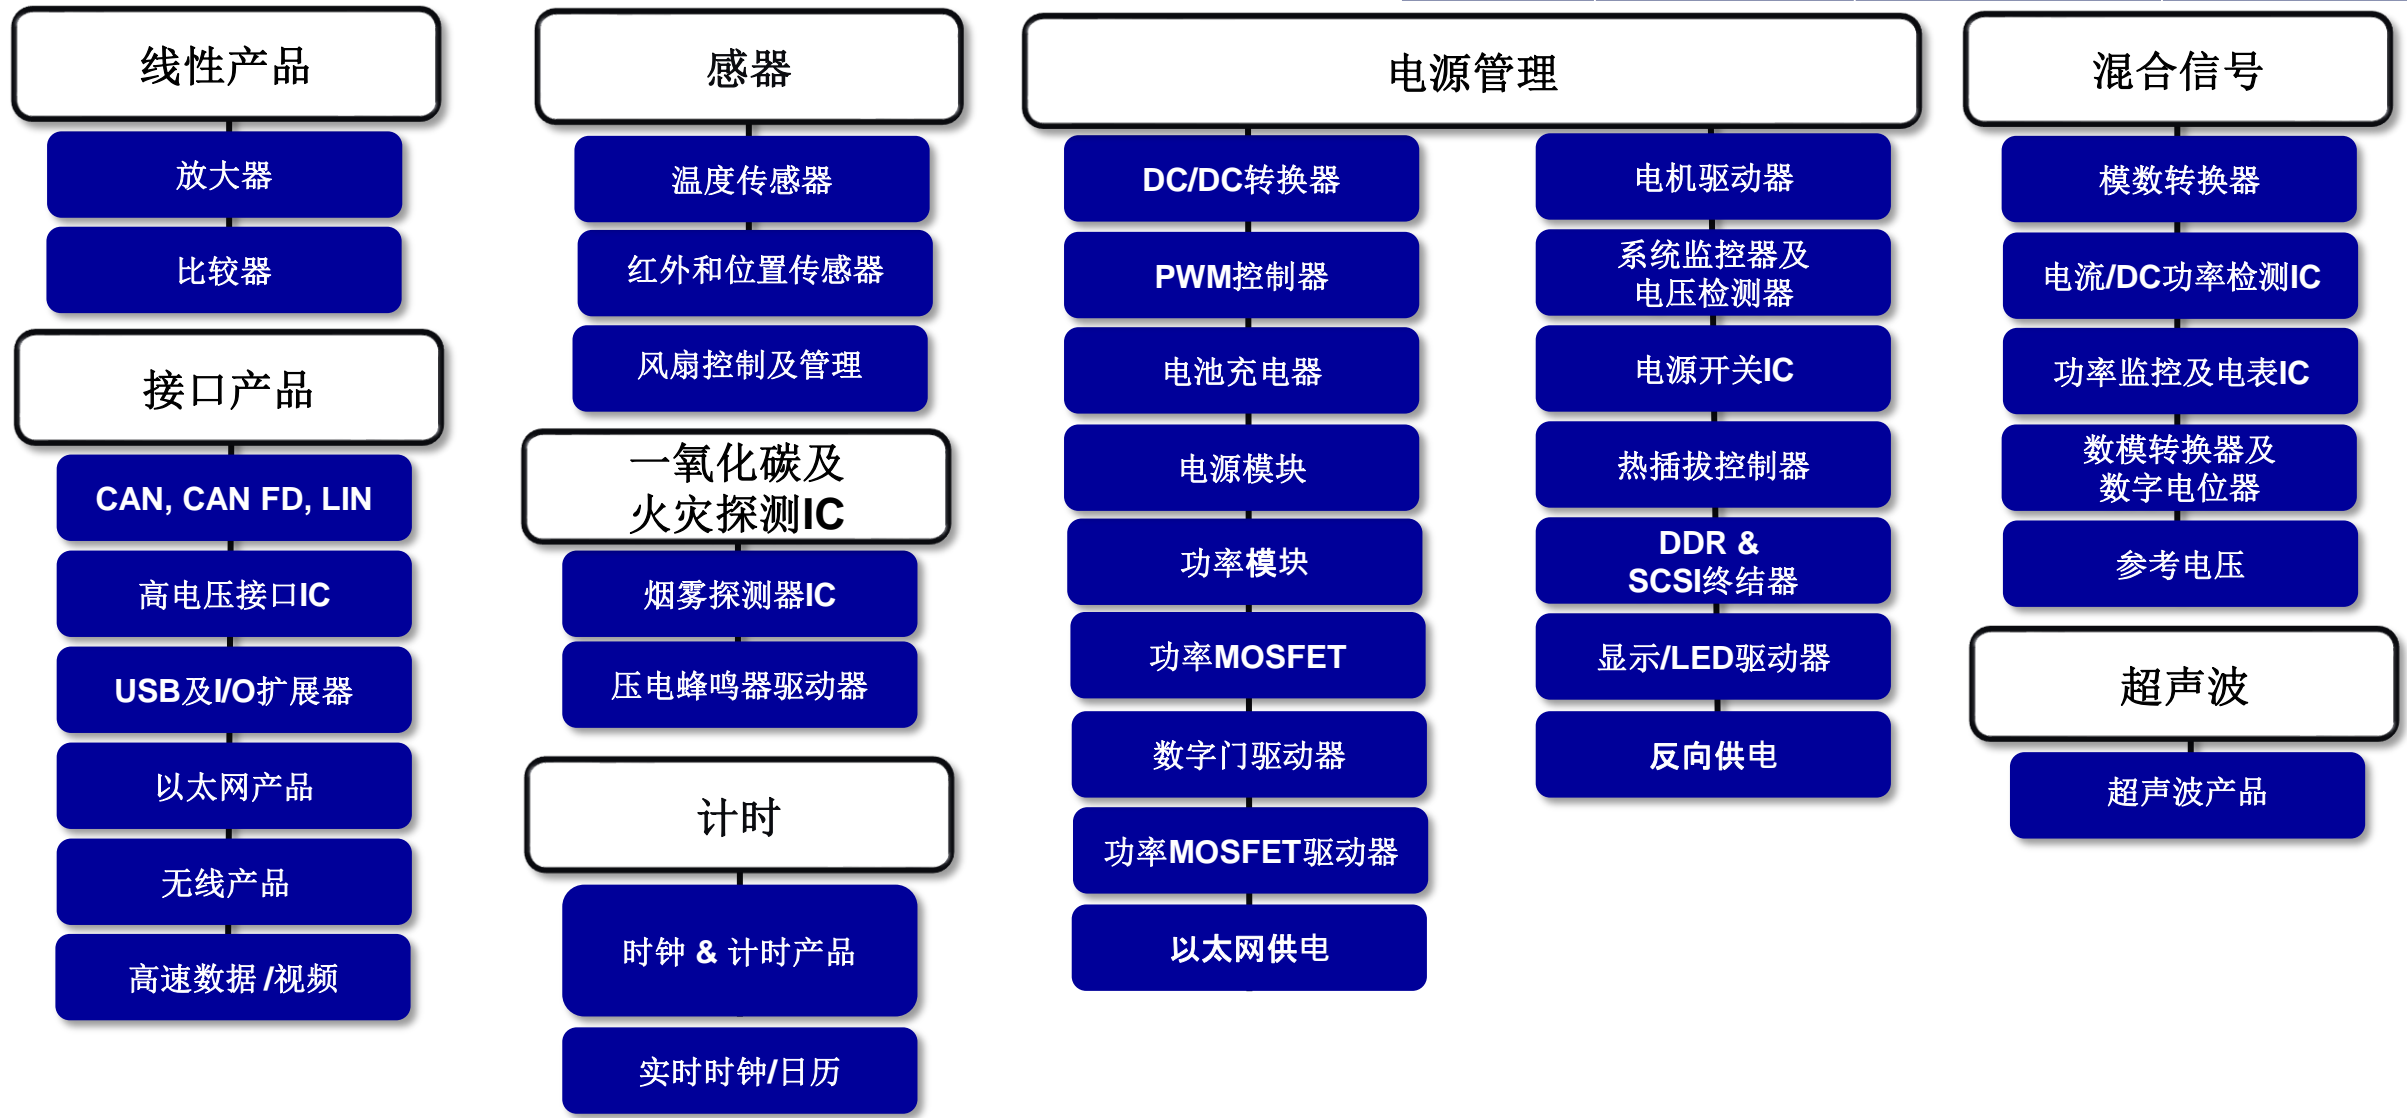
线性产品

放大器

比较器

接口产品

CAN, CAN FD, LIN

高电压接口IC

USB及I/O扩展器

以太网产品

无线产品

高速数据 /视频

感器

温度传感器

红外和位置传感器

风扇控制及管理

一氧化碳及火灾探测IC

烟雾探测器IC

压电蜂鸣器驱动器

计时

时钟 & 计时产品

实时时钟/日历

电源管理

DC/DC转换器

PWM控制器

电池充电器

电源模块

功率模块

功率MOSFET

数字门驱动器

功率MOSFET驱动器

以太网供电

电机驱动器

系统监控器及电压检测器

电源开关IC

热插拔控制器

DDR & SCSI终结器

显示/LED驱动器

反向供电

混合信号

模数转换器

电流/DC功率检测IC

功率监控及电表IC

数模转换器及数字电位器

参考电压

超声波

超声波产品